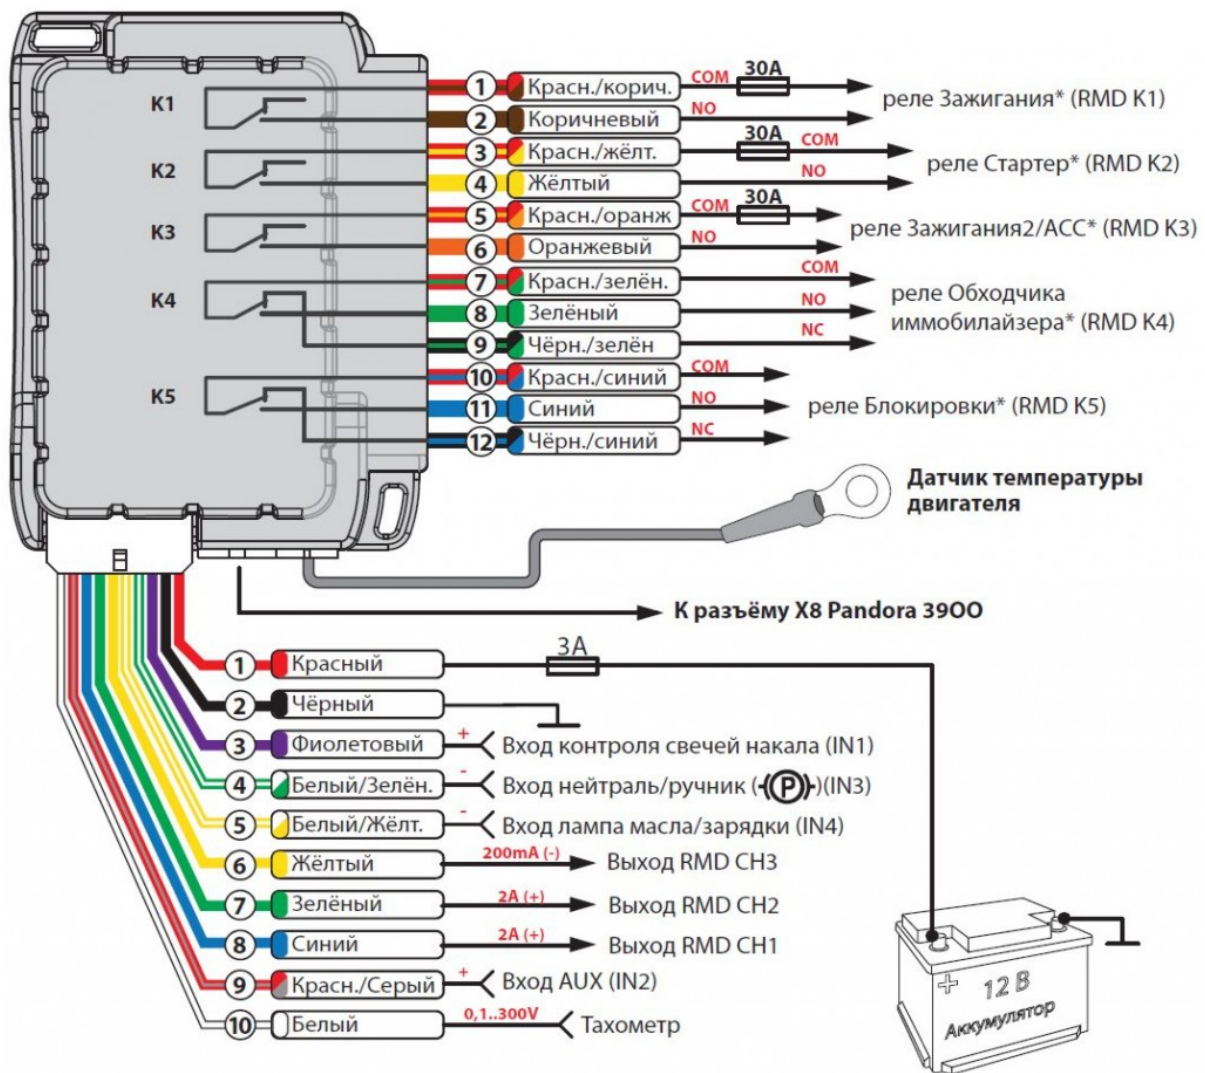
K1

K2

K3

K4

K5

1 Красн./корич. COM 30A реле Зажигания* (RMD K1)
2 Коричневый NO
3 Красн./жёлт. 30A COM реле Стартер* (RMD K2)
4 Жёлтый NO
5 Красн./оранж COM 30A реле Зажигания2/ACC* (RMD K3)
6 Оранжевый NO
7 Красн./зелён. COM реле Обходчика иммобилайзера* (RMD K4)
8 Зелёный NO
9 Чёрн./зелён NC
10 Красн./синий COM реле Блокировки* (RMD K5)
11 Синий NO
12 Чёрн./синий NC

Датчик температуры двигателя

К разъёму X8 Pandora 39OO

1 Красный 3A
2 Чёрный
3 Фиолетовый + Вход контроля свечей накала (IN1)
4 Белый/Зелён. - Вход нейтраль/ручник (P)(IN3)
5 Белый/Жёлт. - Вход лампа масла/зарядки (IN4)
6 Жёлтый 200mA (-) Выход RMD CH3
7 Зелёный 2A (+) Выход RMD CH2
8 Синий 2A (+) Выход RMD CH1
9 Красн./Серый + Вход AUX (IN2)
10 Белый 0,1..300V Тахометр

+ 12 В Аккумулятор